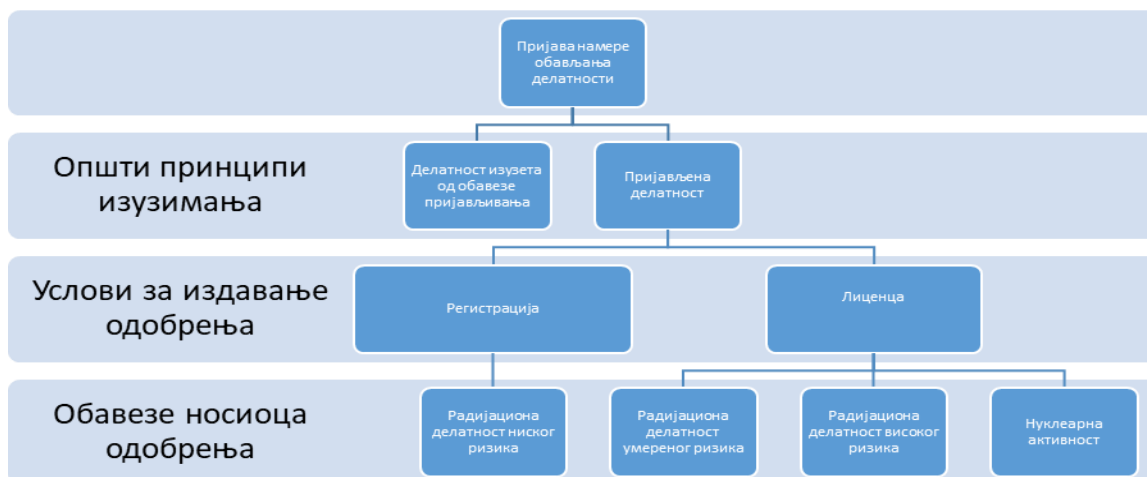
Пријава намере обављања делатности

Општи принципи изузимања

Делатност изузета од обавезе пријављивања

Пријављена делатност

Услови за издавање одобрења

Регистрација

Лиценца

Обавезе носиоца одобрења

Радијациона делатност ниског ризика

Радијациона делатност умереног ризика

Радијациона делатност високог ризика

Нуклеарна активност